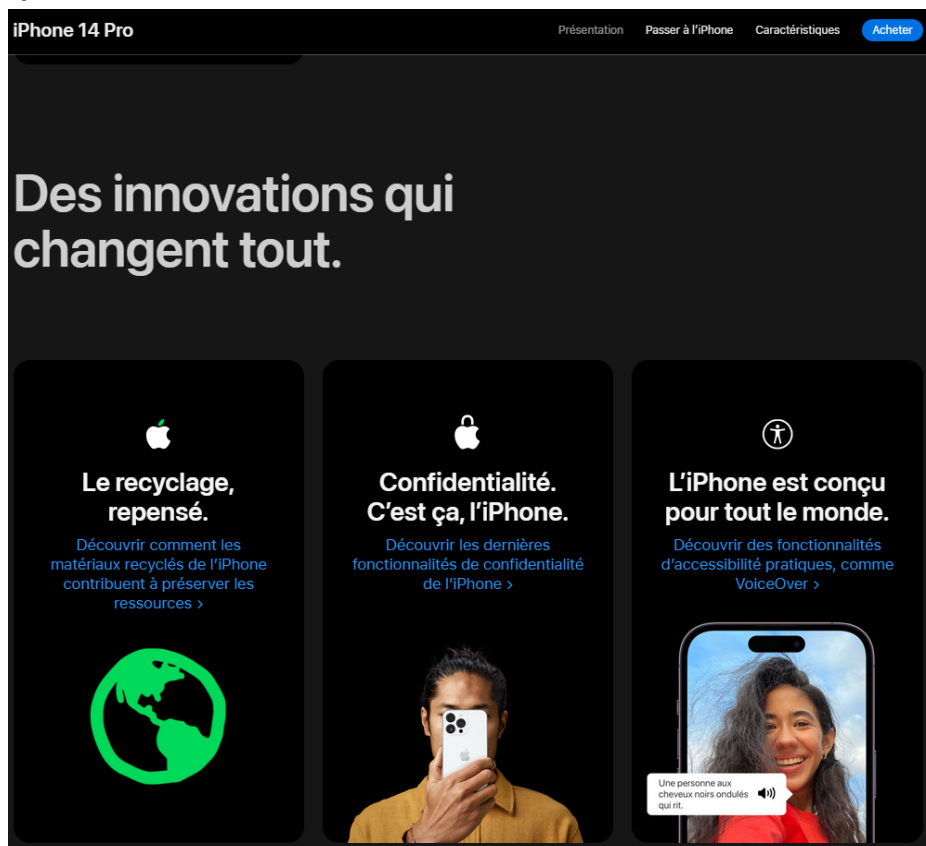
iPhone 14 Pro

Présentation Passer à l'iPhone Caractéristiques Acheter

Des innovations qui changent tout.

Le recyclage, repensé.

Découvrir comment les matériaux recyclés de l'iPhone contribuent à préserver les ressources >

Confidentialité. C'est ça, l'iPhone.

Découvrir les dernières fonctionnalités de confidentialité de l'iPhone >

L'iPhone est conçu pour tout le monde.

Découvrir des fonctionnalités d'accessibilité pratiques, comme VoiceOver >

Une personne aux cheveux noirs ondulés qui rit.